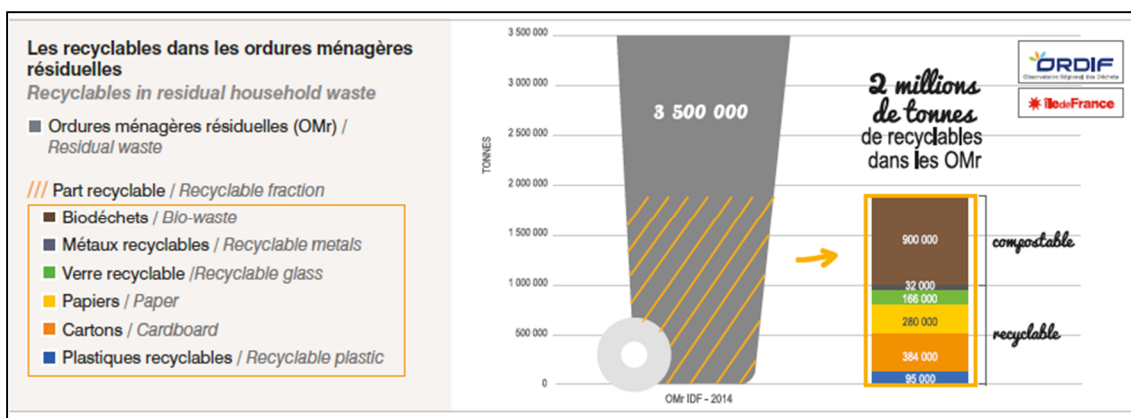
Les recyclables dans les ordures ménagères résiduelles
Recyclables in residual household waste

Ordures ménagères résiduelles (OMr) / Residual waste

/// Part recyclable / Recyclable fraction

Biodéchets / Bio-waste
Métaux recyclables / Recyclable metals
Verre recyclable /Recyclable glass
Papiers / Paper
Cartons / Cardboard
Plastiques recyclables / Recyclable plastic

3 500 000
3 000 000
2 500 000
2 000 000
1 500 000
1 000 000
500 000
0

TONNES

3 500 000

OMr IDF - 2014

ORDIF
Observatoire Régional des Déchets
îledeFrance

2 millions de tonnes de recyclables dans les OMr

900 000
32 000
166 000
280 000
384 000
95 000

compostable
recyclable